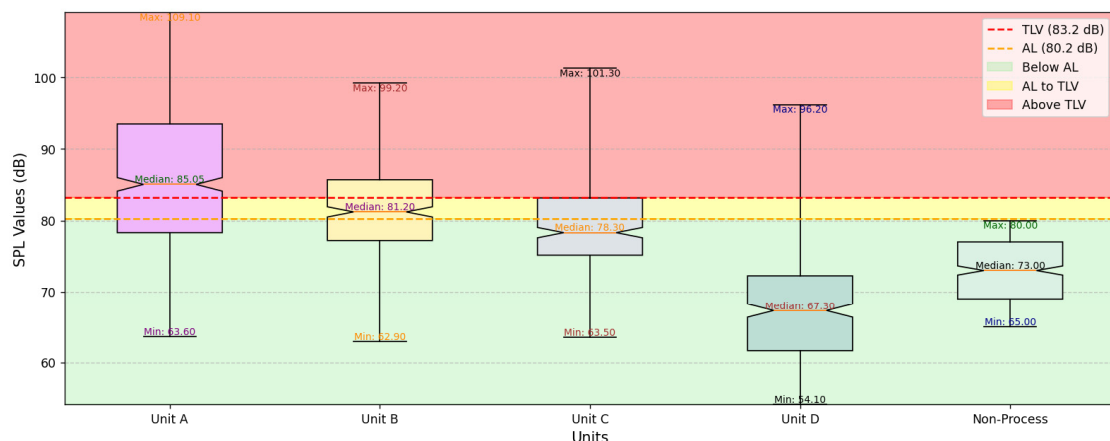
TLV (83.2 dB)
AL (80.2 dB)
Below AL
AL to TLV
Above TLV

SPL Values (dB)

100
90
80
70
60

Max: 109.10
Median: 85.05
Min: 63.60

Max: 99.20
Median: 81.20
Min: 62.90

Max: 101.30
Median: 78.30
Min: 63.50

Max: 96.20
Median: 67.30
Min: 54.10

Max: 80.00
Median: 73.00
Min: 65.00

Unit A
Unit B
Unit C
Unit D
Non-Process

Units